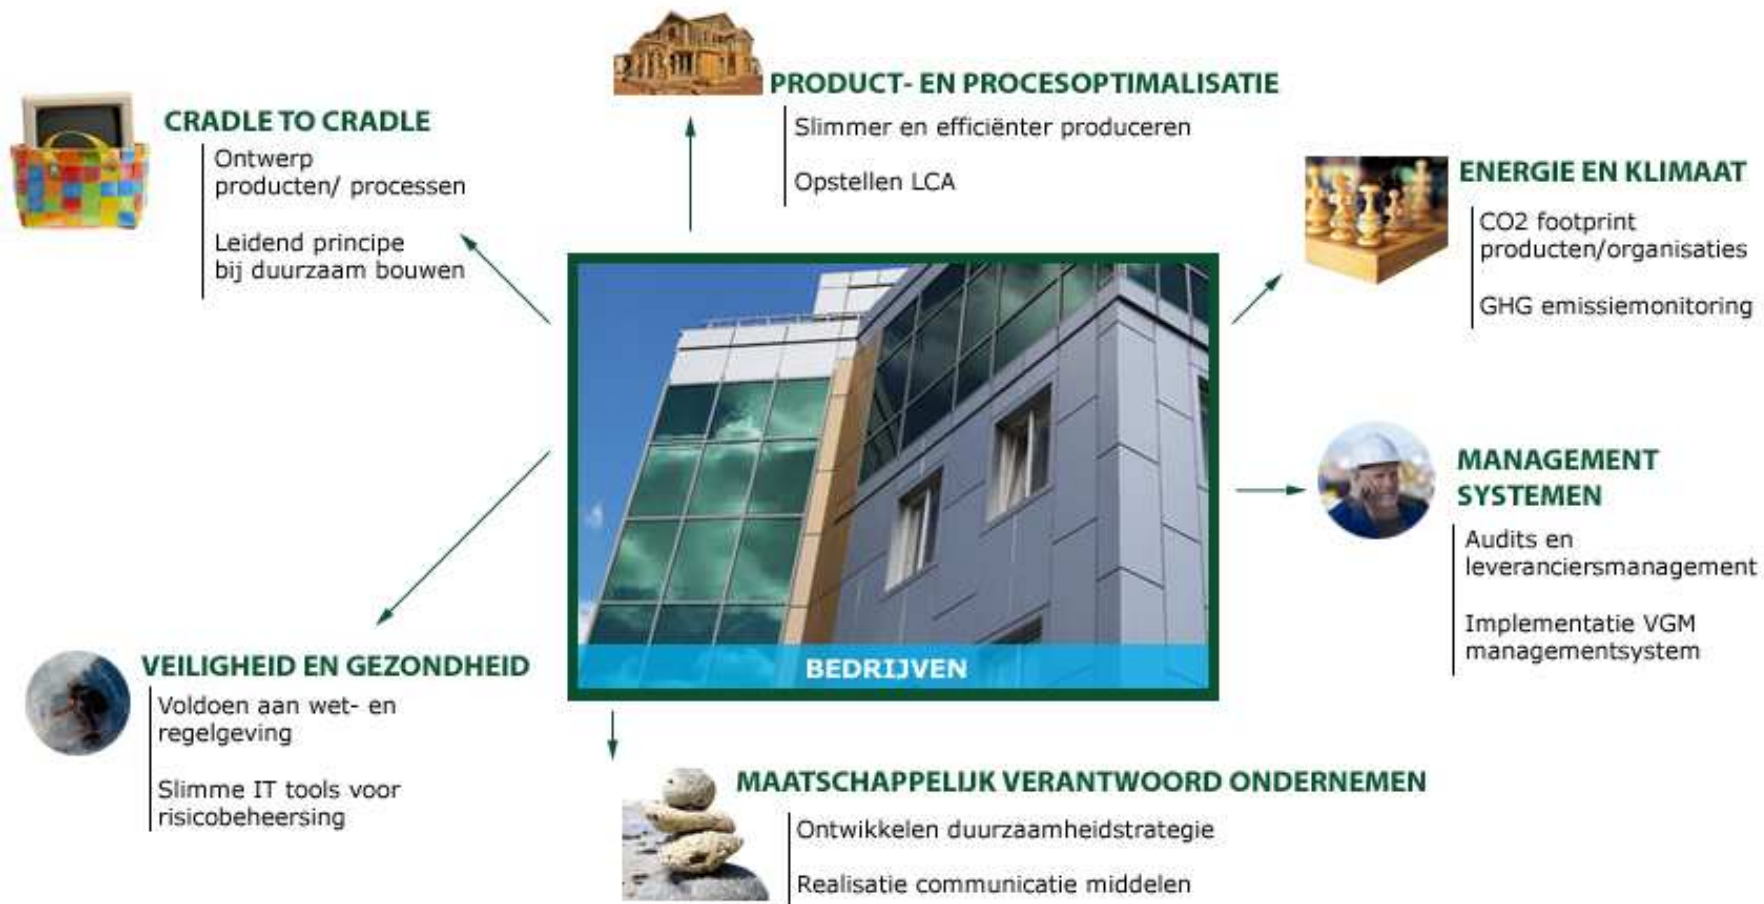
PRODUCT- EN PROCESOPTIMALISATIE

Slimmer en efficiënter produceren

Opstellen LCA

CRADLE TO CRADLE

Ontwerp producten/ processen

Leidend principe bij duurzaam bouwen

ENERGIE EN KLIMAAT

CO2 footprint producten/organisaties

GHG emissiemonitoring

BEDRIJVEN

MANAGEMENT SYSTEMEN

Audits en leveranciersmanagement

Implementatie VGM managementsystem

VEILIGHEID EN GEZONDHEID

Voldoen aan wet- en regelgeving

Slimme IT tools voor risicobeheersing

MAATSCHAPPELIJK VERANTWOORD ONDERNEMEN

Ontwikkelen duurzaamheidstrategie

Realisatie communicatie middelen